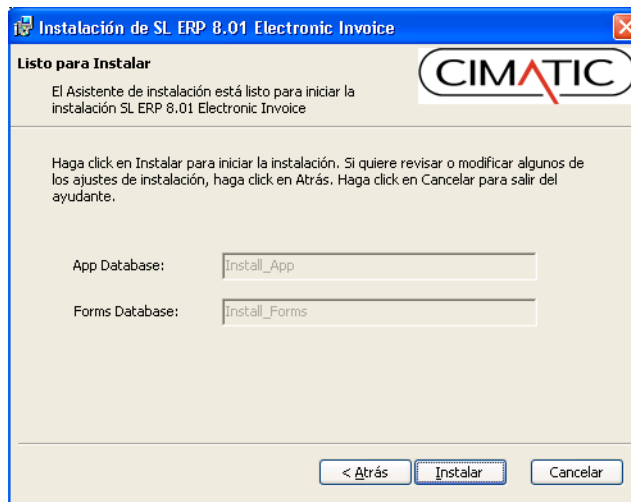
Instalación de SL ERP 8.01 Electronic Invoice

Listo para Instalar

El Asistente de instalación está listo para iniciar la instalación SL ERP 8.01 Electronic Invoice

CIMATIC

Haga click en Instalar para iniciar la instalación. Si quiere revisar o modificar algunos de los ajustes de instalación, haga click en Atrás. Haga click en Cancelar para salir del ayudante.

App Database: Install_App

Forms Database: Install_Forms

< Atrás

Instalar

Cancelar